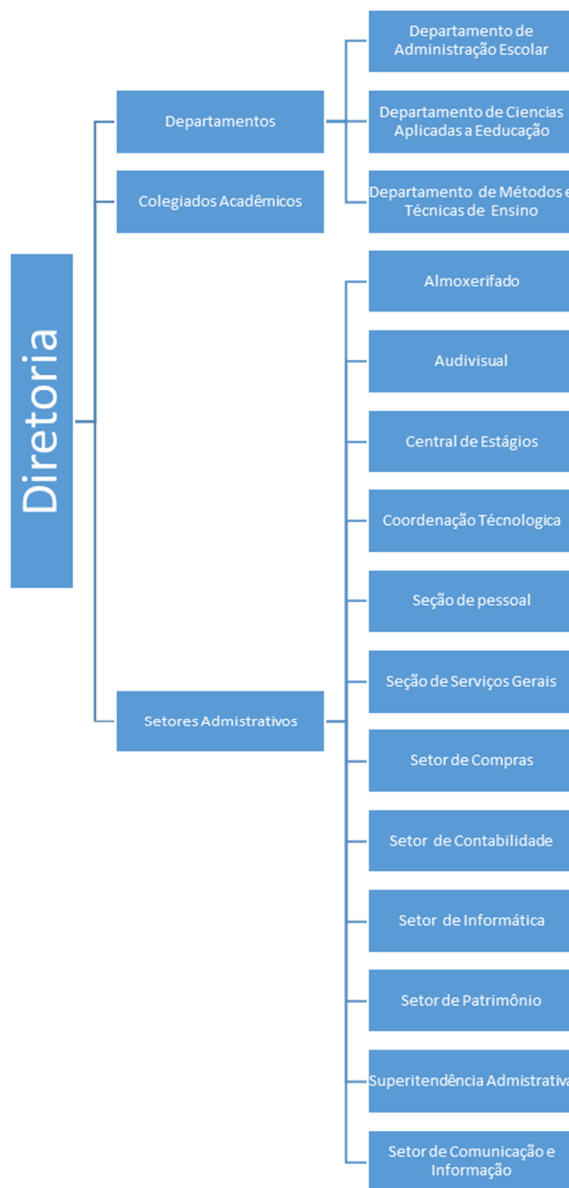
Diretoria

Departamentos

Departamento de Administração Escolar

Departamento de Ciencias Aplicadas a Eeducação

Departamento de Métodos e Técnicas de Ensino

Colegiados Acadêmicos

Setores Admistrativos

Almoxerifado

Audivisual

Central de Estágios

Coordenação Técnologica

Seção de pessoal

Seção de Serviços Gerais

Setor de Compras

Setor de Contabilidade

Setor de Informática

Setor de Patrimônio

Superitendência Admistrativa

Setor de Comunicação e Informação